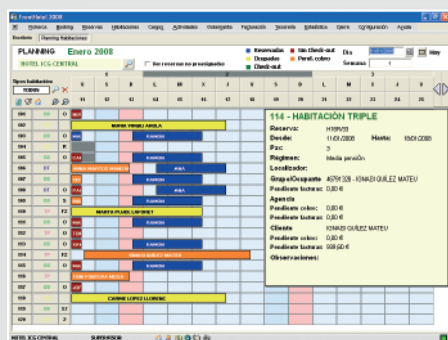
PLANNING Enero 2008

HOTEL ICG CENTRAL

Ver reservas no presupuestos

Reservadas
Sin Check-out
Ocupadas
Pend. cobro
Check-out

Día
Hoy
Semanas

Tipos habitación
TODOS

L M X J V S D L M X J V S

MARIA PRIMO ARIZA

MARTA PUJOL LAPUENT

CARME LOPEZ LLORENC

114 - HABITACIÓN TRIPLE

Reserva: H185/33
Desde: 11/01/2008 Hasta: 18/01/2008
Pax: 3
Régimen: Media pensión
Localizador:
Grupo/Ocupante: 40791326 - IGNASI QUILEZ MATEU
Pendiente facturar: 0,00 €
Agencia
Pendiente cobro: 0,00 €
Pendiente facturar: 0,00 €
Cliente: IGNASI QUILEZ MATEU
Pendiente cobro: 0,00 €
Pendiente facturar: 998,50 €
Observaciones:

HOTEL ICG CENTRAL
SUPERVISOR